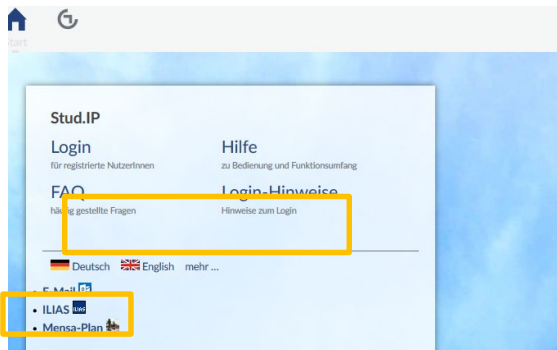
Start

Stud.IP

Login
für registrierte NutzerInnen

Hilfe
zu Bedienung und Funktionsumfang

FAQ
häufig gestellte Fragen

Login-Hinweise
Hinweise zum Login

Deutsch English mehr ...

- E-Mail
- ILIAS ILIAS
- Mensa-Plan